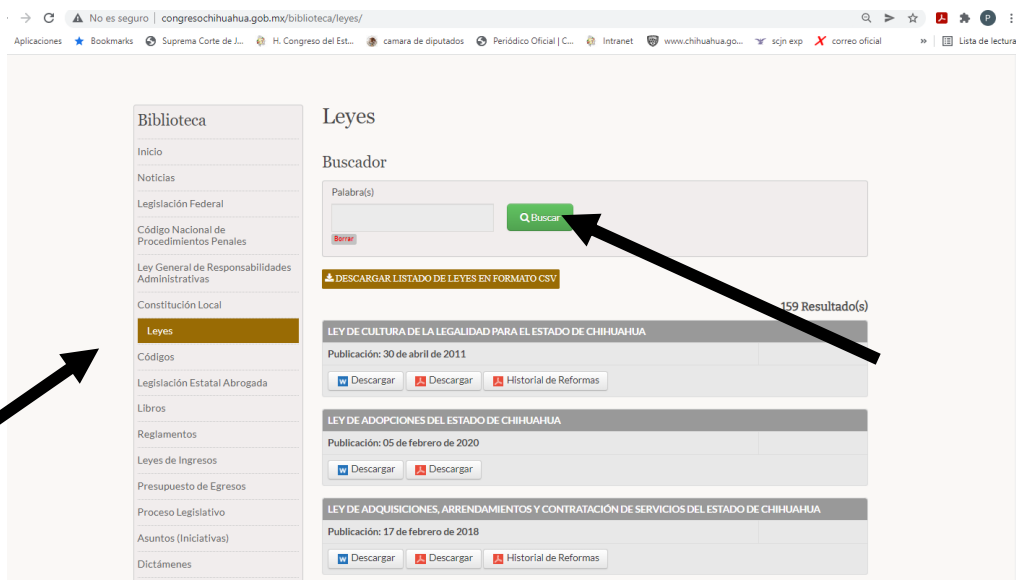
No es seguro | congresochihuahua.gob.mx/biblioteca/leyes/

Aplicaciones Bookmarks Suprema Corte de J... H. Congreso del Est... camara de diputados Periódico Oficial | C... Intranet www.chihuahua.go... scjn exp correo oficial » Lista de lectura

Biblioteca

Inicio
Noticias
Legislación Federal
Código Nacional de Procedimientos Penales
Ley General de Responsabilidades Administrativas
Constitución Local
Leyes
Códigos
Legislación Estatal Abrogada
Libros
Reglamentos
Leyes de Ingresos
Presupuesto de Egresos
Proceso Legislativo
Asuntos (Iniciativas)
Dictámenes

Leyes

Buscador

Palabra(s)

Buscar

Borrar

DESCARGAR LISTADO DE LEYES EN FORMATO CSV

159 Resultado(s)

LEY DE CULTURA DE LA LEGALIDAD PARA EL ESTADO DE CHIHUAHUA
Publicación: 30 de abril de 2011
Descargar Descargar Historial de Reformas

LEY DE ADOPCIONES DEL ESTADO DE CHIHUAHUA
Publicación: 05 de febrero de 2020
Descargar Descargar

LEY DE ADQUISICIONES, ARRENDAMIENTOS Y CONTRATACIÓN DE SERVICIOS DEL ESTADO DE CHIHUAHUA
Publicación: 17 de febrero de 2018
Descargar Descargar Historial de Reformas